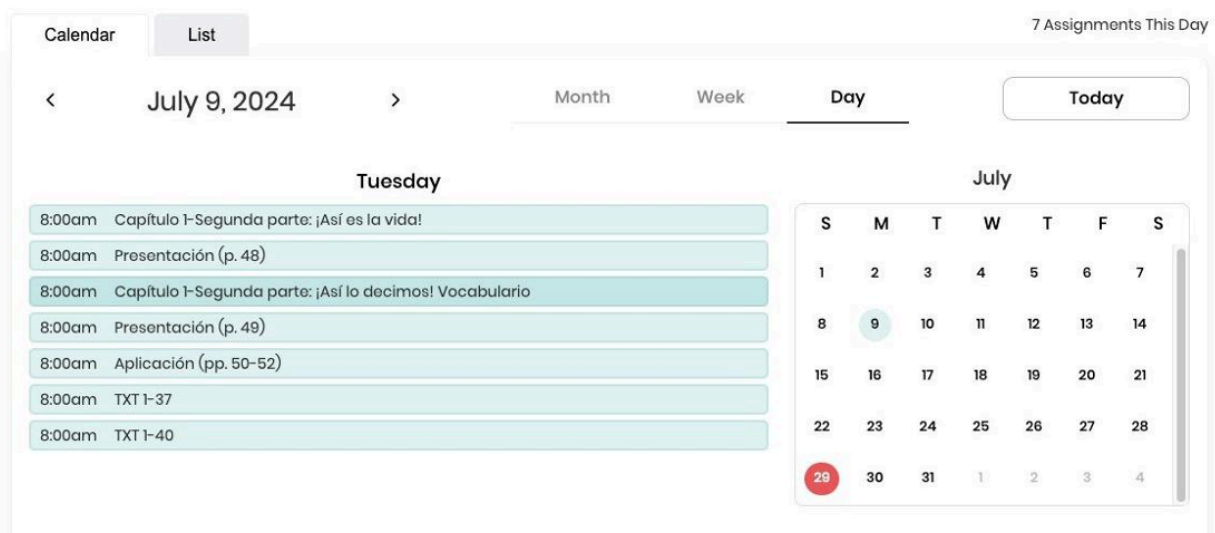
Calendar List

7 Assignments This Day

‹ July 9, 2024 ›

Month Week Day

Today

Tuesday

8:00am Capítulo 1-Segunda parte: ¡Así es la vida!
8:00am Presentación (p. 48)
8:00am Capítulo 1-Segunda parte: ¡Así lo decimos! Vocabulario
8:00am Presentación (p. 49)
8:00am Aplicación (pp. 50-52)
8:00am TXT 1-37
8:00am TXT 1-40

July

| S | M | T | W | T | F | S |
|---|---|---|---|---|---|---|
| 1 | 2 | 3 | 4 | 5 | 6 | 7 |
| 8 | 9 | 10 | 11 | 12 | 13 | 14 |
| 15 | 16 | 17 | 18 | 19 | 20 | 21 |
| 22 | 23 | 24 | 25 | 26 | 27 | 28 |
| 29 | 30 | 31 | 1 | 2 | 3 | 4 |